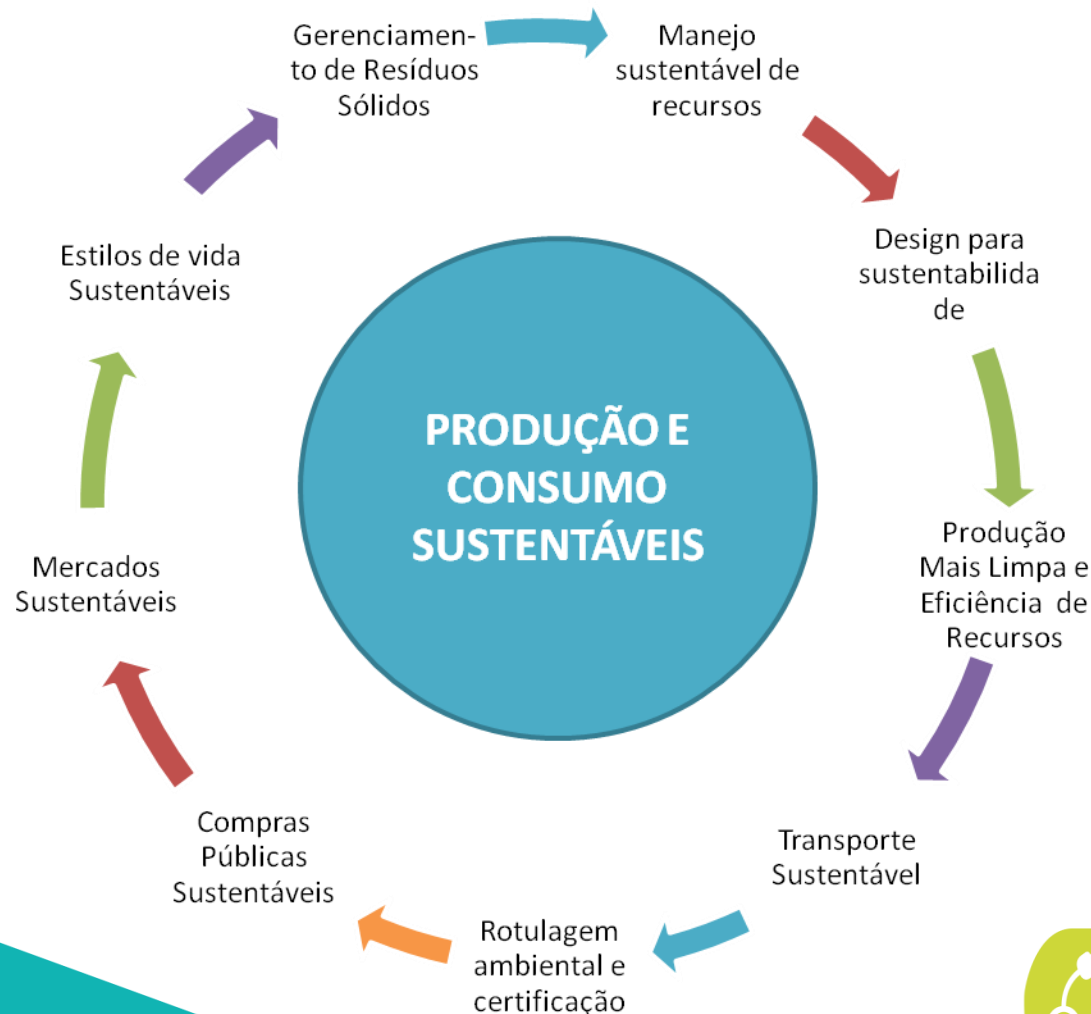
PRODUÇÃO E CONSUMO SUSTENTÁVEIS

Gerenciamento de Resíduos Sólidos

Manejo sustentável de recursos

Design para sustentabilidade

Produção Mais Limpa e Eficiência de Recursos

Transporte Sustentável

Rotulagem ambiental e certificação

Compras Públicas Sustentáveis

Mercados Sustentáveis

Estilos de vida Sustentáveis